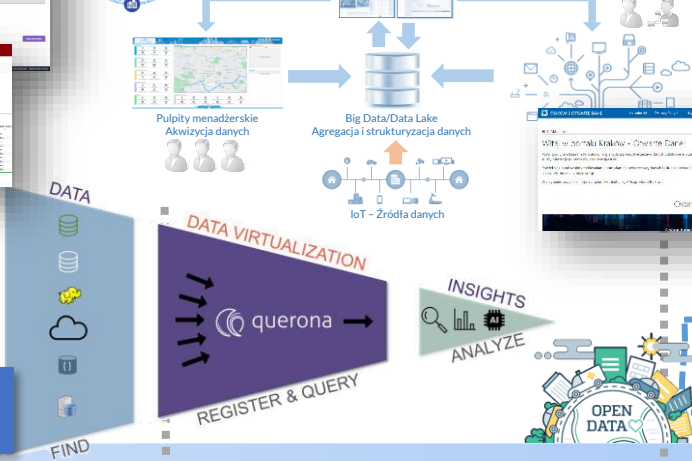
Pulpity menadżerskie
Akwizycja danych

Big Data/Data Lake
Agregacja i strukturyzacja danych

IoT – Źródła danych

Witaj w portalu Kraków - Otwarte Dane

DATA

DATA VIRTUALIZATION

querona

REGISTER & QUERY

INSIGHTS

ANALYZE

FIND

OPEN DATA